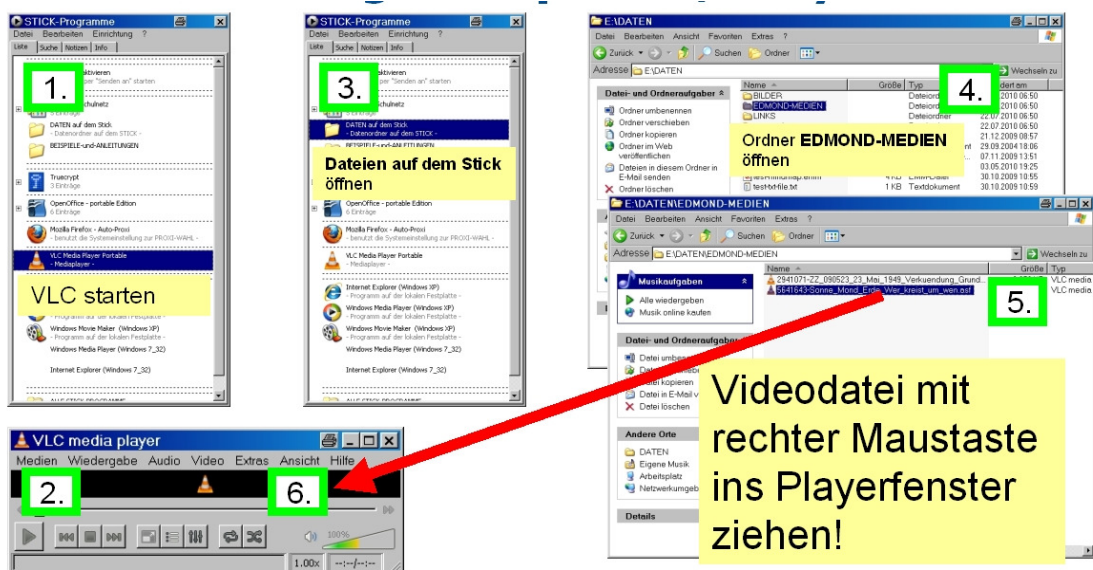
STICK-Programme
Datei Bearbeiten Einrichtung ?
Liste Suche Notizen Info
1.
aktivieren
"Senden an" starten
schulnetz
DATEN auf dem Stick
- Datenordner auf dem STICK -
BEISPIELE-und-ANLEITUNGEN
Truecrypt
3 Einträge
OpenOffice - portable Edition
6 Einträge
Mozilla Firefox - Auto-Proxi
- benutzt die Systemeinstellung zur PROXI-WAHL -
VLC Media Player Portable
- Mediaplayer -
VLC starten
Windows Movie Maker (Windows XP)
Windows Media Player (Windows 7_32)
Internet Explorer (Windows 7_32)

STICK-Programme
Datei Bearbeiten Einrichtung ?
Liste Suche Notizen Info
3.
aktivieren
schulnetz
DATEN auf dem Stick
- Datenordner auf dem STICK -
Dateien auf dem Stick öffnen
OpenOffice - portable Edition
6 Einträge
Mozilla Firefox - Auto-Proxi
- benutzt die Systemeinstellung zur PROXI-WAHL -
VLC Media Player Portable
- Mediaplayer -
Internet Explorer (Windows XP)
- Programm auf der lokalen Festplatte -
Windows Media Player (Windows XP)
- Programm auf der lokalen Festplatte -
Windows Movie Maker (Windows XP)
- Programm auf der lokalen Festplatte -
Windows Media Player (Windows 7_32)
Internet Explorer (Windows 7_32)

E:\DATEN
Datei Bearbeiten Ansicht Favoriten Extras ?
Zurück Suchen Ordner
Adresse E:\DATEN
Wechseln zu
Datei- und Ordneraufgaben
Ordner umbenennen
Ordner verschieben
Ordner kopieren
Ordner im Web veröffentlichen
Dateien in diesem Ordner in E-Mail senden
Ordner löschen
Name | Größe | Typ
BILDER | | Dateiordner
EDMOND-MEDIEN | | Dateiordner
LINKS | | Dateiordner
4.
Ordner EDMOND-MEDIEN öffnen
test-txt-file.txt | 1 KB | Textdokument
22.07.2010 06:50
22.07.2010 06:50
22.07.2010 06:50
21.12.2009 08:57
29.09.2004 18:06
07.11.2009 13:51
03.05.2010 19:25
30.10.2009 10:55
30.10.2009 10:59

E:\DATEN\EDMOND-MEDIEN
Datei Bearbeiten Ansicht Favoriten Extras ?
Zurück Suchen Ordner
Adresse E:\DATEN\EDMOND-MEDIEN
Wechseln zu
Musikaufgaben
Alle wiedergeben
Musik online kaufen
Name | Größe | Typ
2941071-ZZ_090523_23_Mai_1949_Verkuendung_Grund... | | VLC media
5641643-Sonne_Mond_Erde_Wer_kreist_um_wen.asf | | VLC media
5.
Datei- und Ordneraufgaben
Datei kopieren
Datei in E-Mail v
Datei löschen
Andere Orte
DATEN
Eigene Musik
Arbeitsplatz
Netzwerkumgeb
Details
Videodatei mit rechter Maustaste ins Playerfenster ziehen!

VLC media player
Medien Wiedergabe Audio Video Extras Ansicht Hilfe
2.
6.
100%
1.00x --:--/--:--